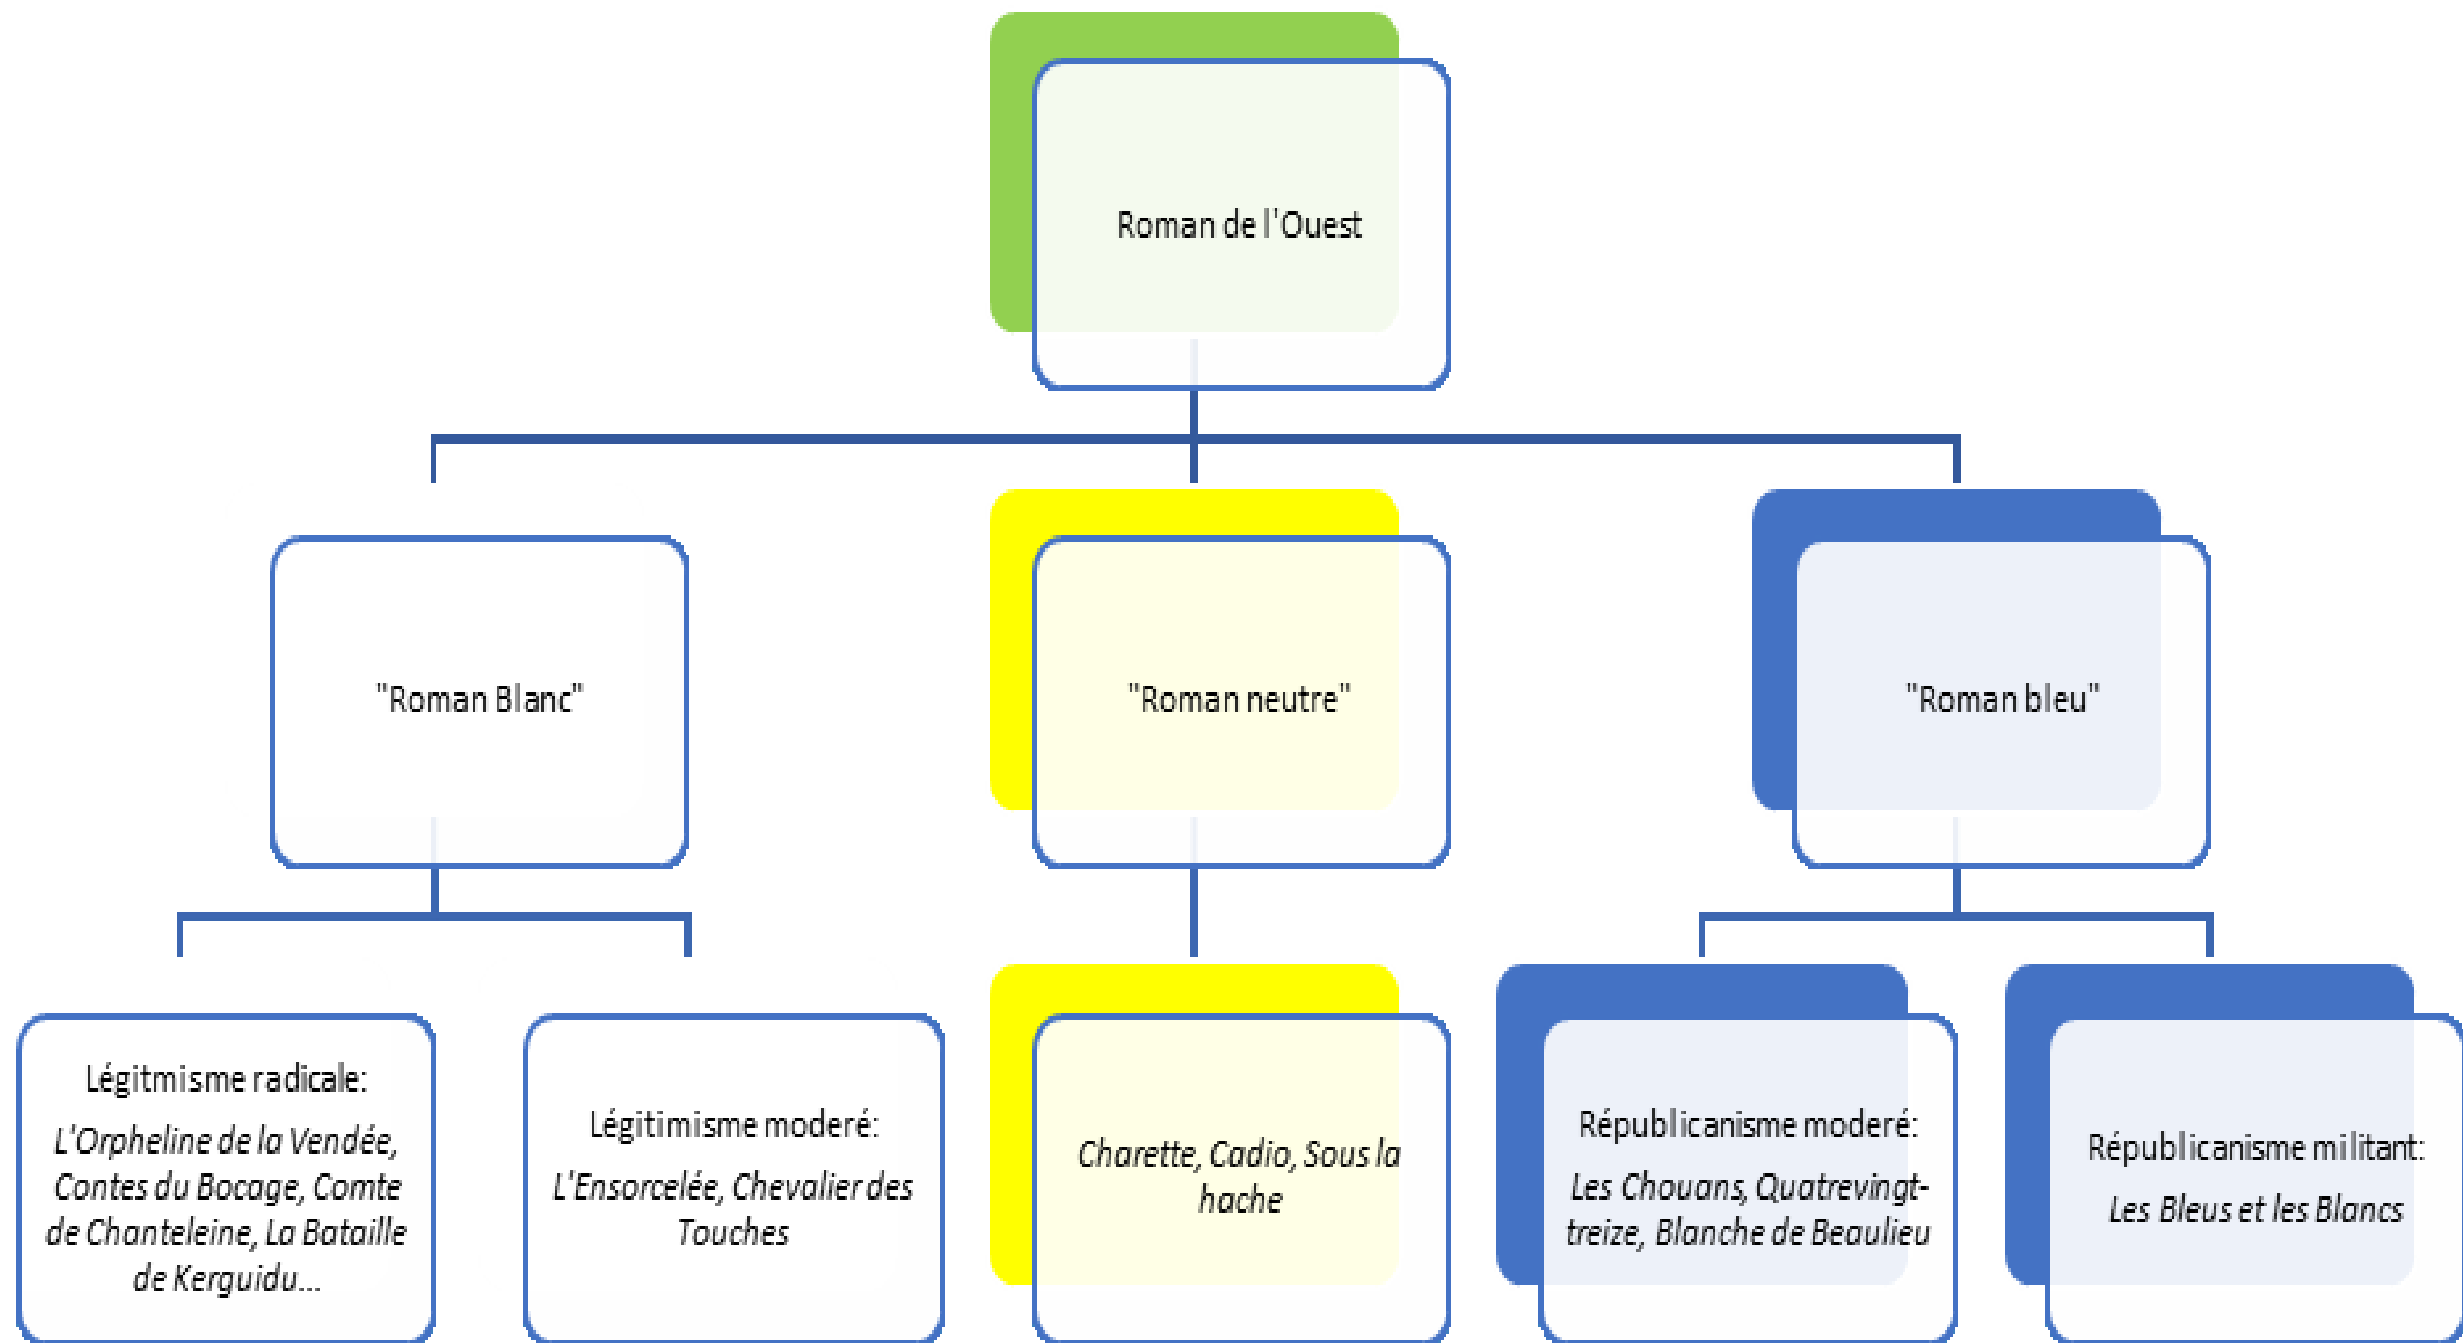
Roman de l'Ouest

"Roman Blanc"

"Roman neutre"

"Roman bleu"

Légitmisme radicale:

L'Orpheline de la Vendée, Contes du Bocage, Comte de Chanteleine, La Bataille de Kerguidu...

Légitimisme moderé:

L'Ensorcelée, Chevalier des Touches

Charette, Cadio, Sous la hache

Républicanisme moderé:

Les Chouans, Quatrevingt-treize, Blanche de Beaulieu

Républicanisme militant:

Les Bleus et les Blancs